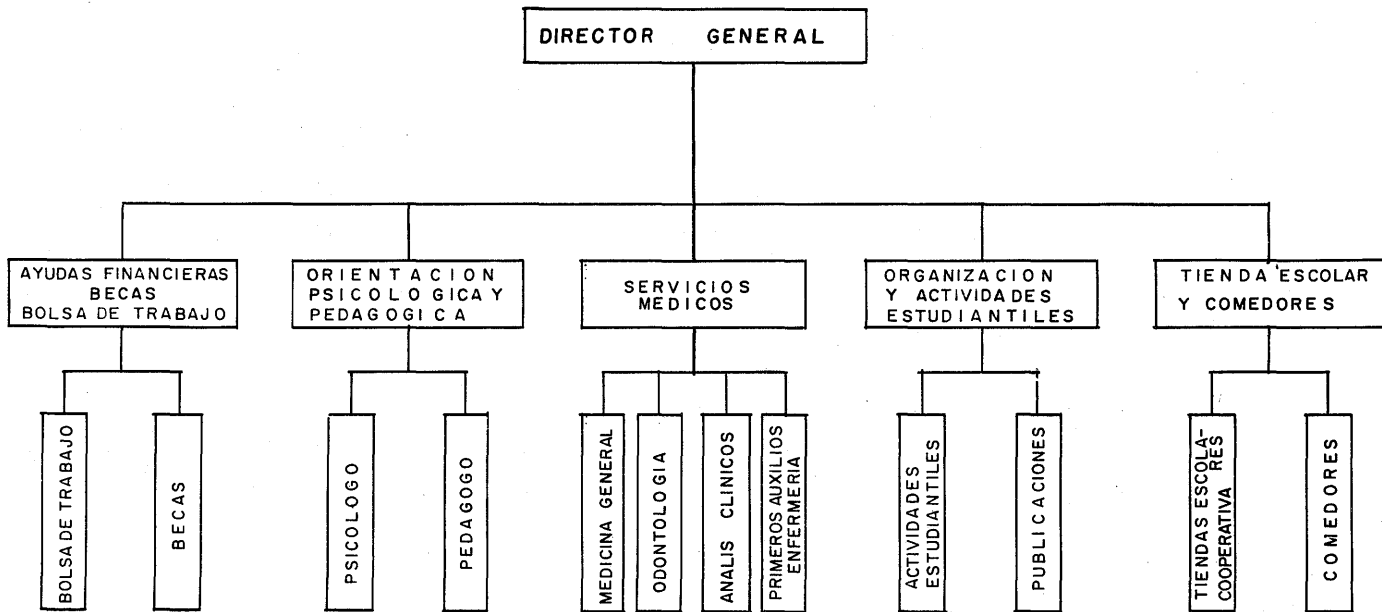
DIRECTOR GENERAL

AYUDAS FINANCIERAS BECAS BOLSA DE TRABAJO

BOLSA DE TRABAJO

BECAS

ORIENTACION PSICOLOGICA Y PEDAGOGICA

PSICOLOGO

PEDAGOGO

SERVICIOS MEDICOS

MEDICINA GENERAL

ODONTOLOGIA

ANALIS CLINICOS

PRIMEROS AUXILIOS ENFERMERIA

ORGANIZACION Y ACTIVIDADES ESTUDIANTILES

ACTIVIDADES ESTUDIANTILES

PUBLICACIONES

TIENDA ESCOLAR Y COMEDORES

TIENDAS ESCOLARES COOPERATIVA

COMEDORES